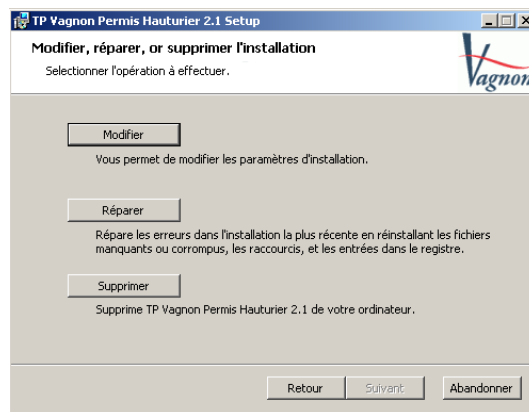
TP Vagnon Permis Hauturier 2.1 Setup

Modifier, réparer, or supprimer l'installation

Selectionner l'opération à effectuer.

Vagnon

Modifier

Vous permet de modifier les paramètres d'installation.

Réparer

Répare les erreurs dans l'installation la plus récente en réinstallant les fichiers manquants ou corrompus, les raccourcis, et les entrées dans le registre.

Supprimer

Supprime TP Vagnon Permis Hauturier 2.1 de votre ordinateur.

Retour Suivant Abandonner